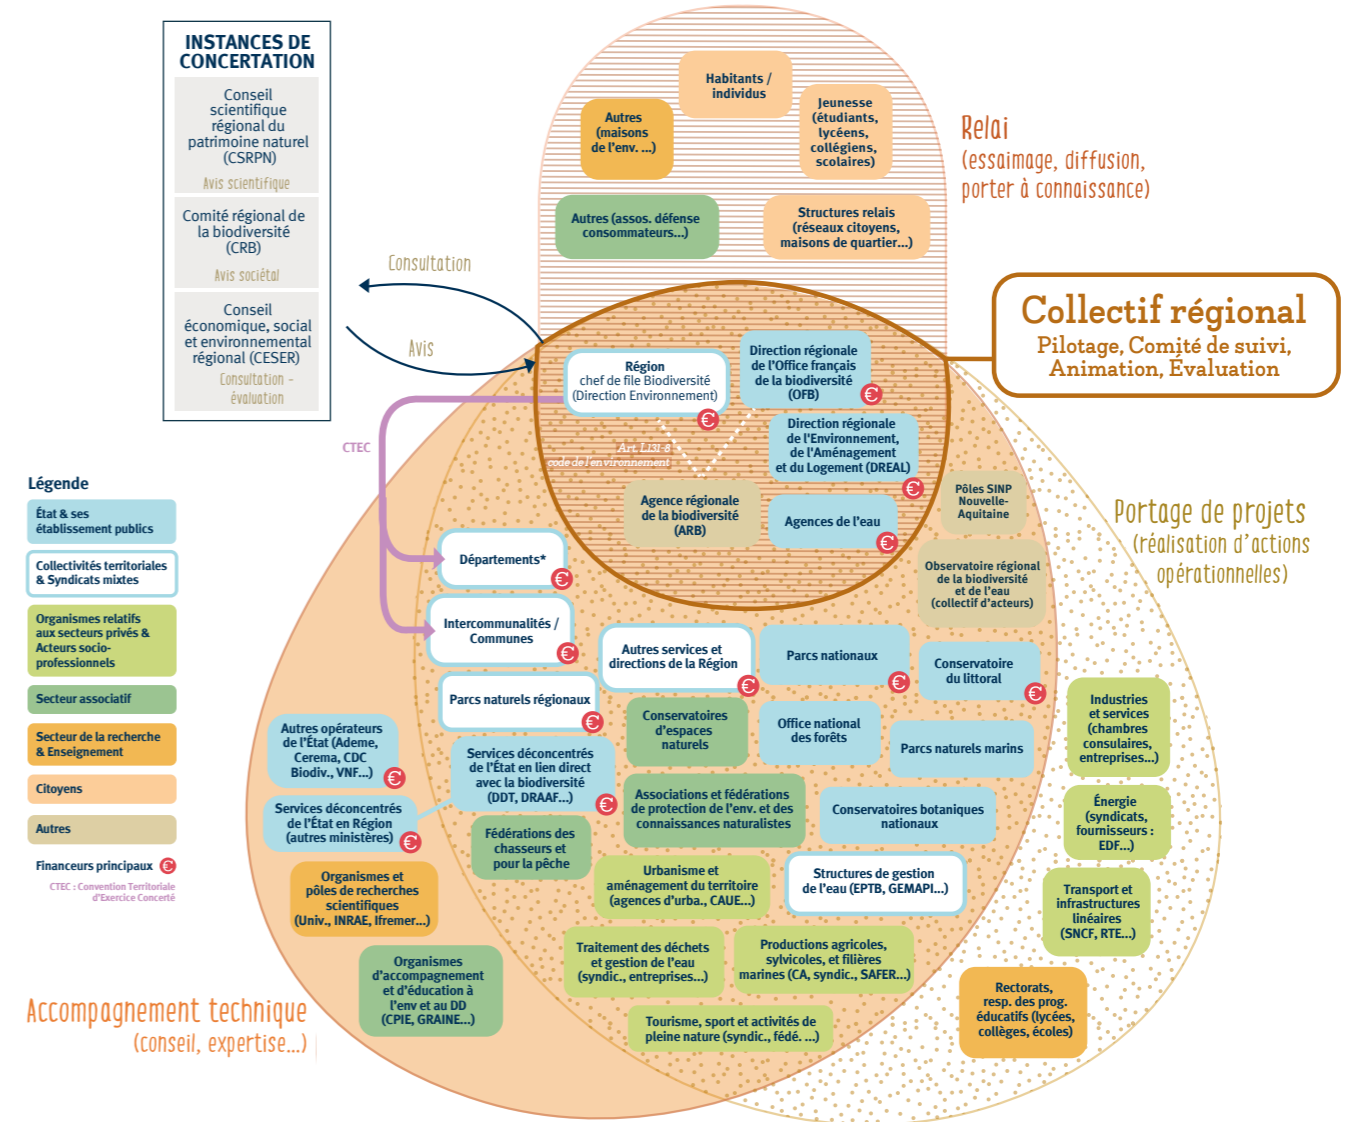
INSTANCES DE CONCERTATION

Conseil scientifique régional du patrimoine naturel (CSRPN)
Avis scientifique

Comité régional de la biodiversité (CRB)
Avis sociétal

Conseil économique, social et environnemental régional (CESER)
Consultation - évaluation

Consultation

Avis

CTEC

Habitants / individus

Autres (maisons de l'env. ...)

Jeunesse (étudiants, lycéens, collégiens, scolaires)

Autres (assos. défense consommateurs...)

Structures relais (réseaux citoyens, maisons de quartier...)

Relai
(essaimage, diffusion, porter à connaissance)

Collectif régional
Pilotage, Comité de suivi, Animation, Évaluation

Région
chef de file Biodiversité (Direction Environnement)

Direction régionale de l'Office français de la biodiversité (OFB)

Direction régionale de l'Environnement, de l'Aménagement et du Logement (DREAL)

Art. L131-8 code de l'environnement

Agence régionale de la biodiversité (ARB)

Agences de l'eau

Pôles SINP Nouvelle-Aquitaine

Observatoire régional de la biodiversité et de l'eau (collectif d'acteurs)

Portage de projets
(réalisation d'actions opérationnelles)

Légende
État & ses établissement publics
Collectivités territoriales & Syndicats mixtes
Organismes relatifs aux secteurs privés & Acteurs socio-professionnels
Secteur associatif
Secteur de la recherche & Enseignement
Citoyens
Autres
Financeurs principaux
CTEC : Convention Territoriale d'Exercice Concerté

Départements*

Intercommunalités / Communes

Autres services et directions de la Région

Parcs nationaux

Conservatoire du littoral

Parcs naturels régionaux

Conservatoires d'espaces naturels

Office national des forêts

Parcs naturels marins

Industries et services (chambres consulaires, entreprises...)

Autres opérateurs de l'État (Ademe, Cerema, CDC Biodiv., VNF...)

Services déconcentrés de l'État en lien direct avec la biodiversité (DDT, DRAAF...)

Associations et fédérations de protection de l'env. et des connaissances naturalistes

Conservatoires botaniques nationaux

Énergie (syndicats, fournisseurs : EDF...)

Services déconcentrés de l'État en Région (autres ministères)

Fédérations des chasseurs et pour la pêche

Urbanisme et aménagement du territoire (agences d'urba., CAUE...)

Structures de gestion de l'eau (EPTB, GEMAPI...)

Transport et infrastructures linéaires (SNCF, RTE...)

Organismes et pôles de recherches scientifiques (Univ., INRAE, Ifremer...)

Traitement des déchets et gestion de l'eau (syndic., entreprises...)

Productions agricoles, sylvicoles, et filières marines (CA, syndic., SAFER...)

Organismes d'accompagnement et d'éducation à l'env et au DD (CPIE, GRAINE...)

Rectorats, resp. des prog. éducatifs (lycées, collèges, écoles)

Tourisme, sport et activités de pleine nature (syndic., fédé. ...)

Accompagnement technique
(conseil, expertise...)